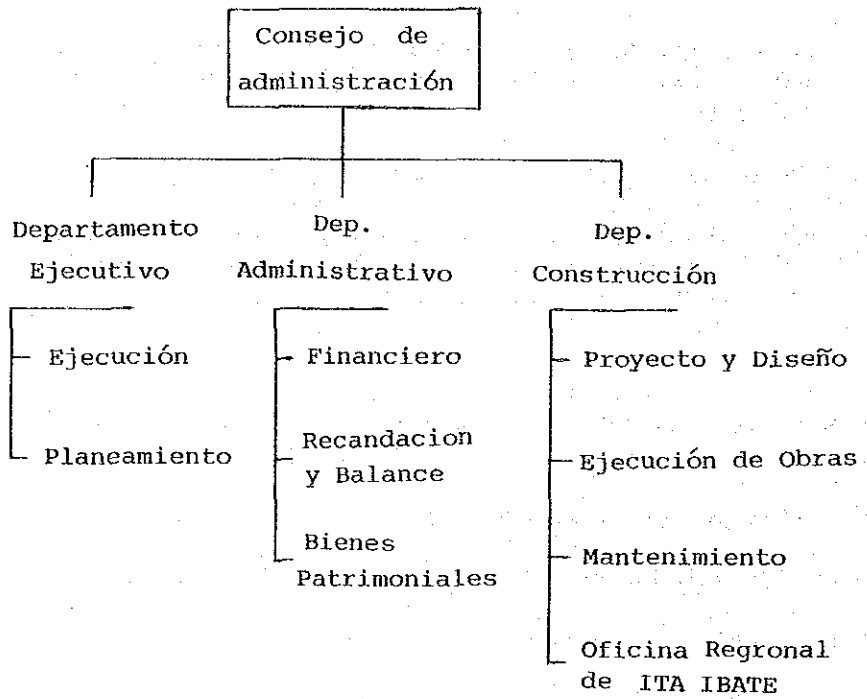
Consejo de administración

Departamento Ejecutivo

Ejecución

Planeamiento

Dep. Administrativo

Financiero

Recandacion y Balance

Bienes Patrimoniales

Dep. Construcción

Proyecto y Diseño

Ejecución de Obras

Mantenimiento

Oficina Regronal de ITA IBATE